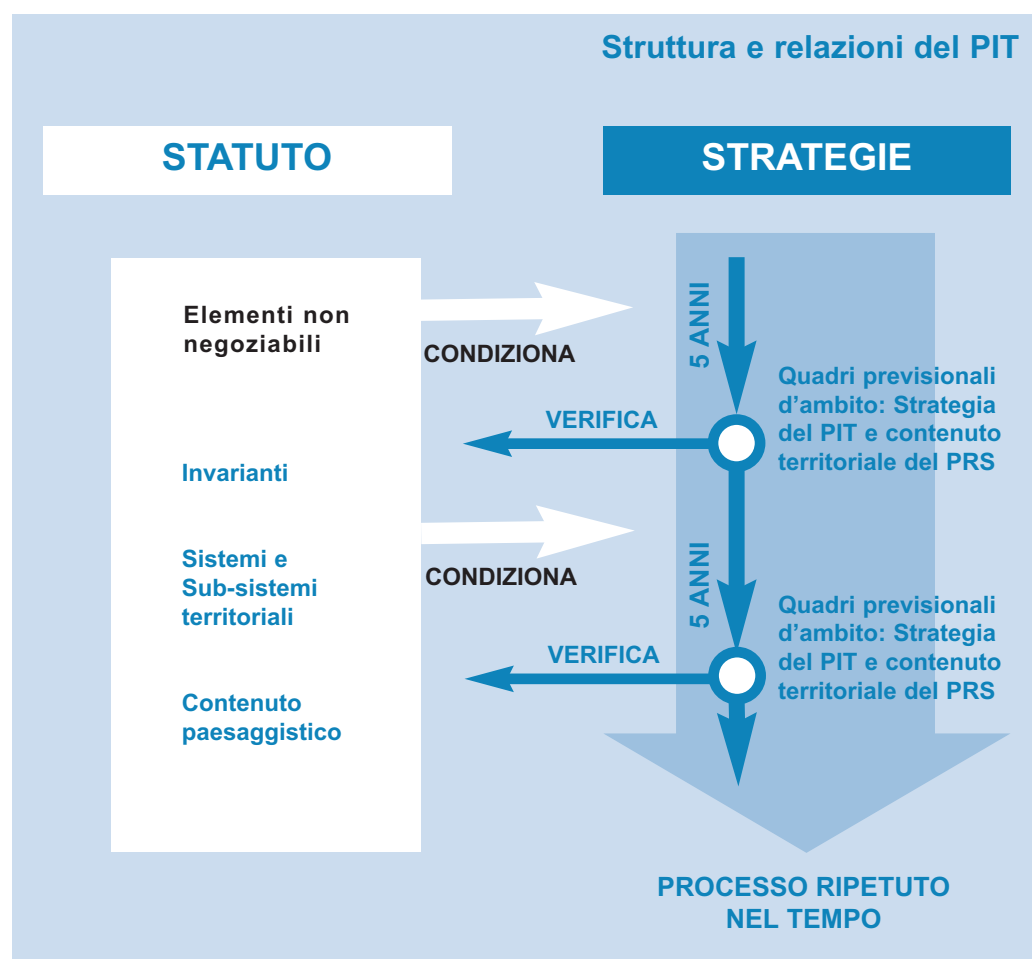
Struttura e relazioni del PIT

STATUTO

STRATEGIE

Elementi non negoziabili

CONDIZIONA

5 ANNI

Quadri previsionali d'ambito: Strategia del PIT e contenuto territoriale del PRS

VERIFICA

Invarianti

Sistemi e Sub-sistemi territoriali

CONDIZIONA

5 ANNI

Quadri previsionali d'ambito: Strategia del PIT e contenuto territoriale del PRS

VERIFICA

Contenuto paesaggistico

PROCESSO RIPETUTO NEL TEMPO